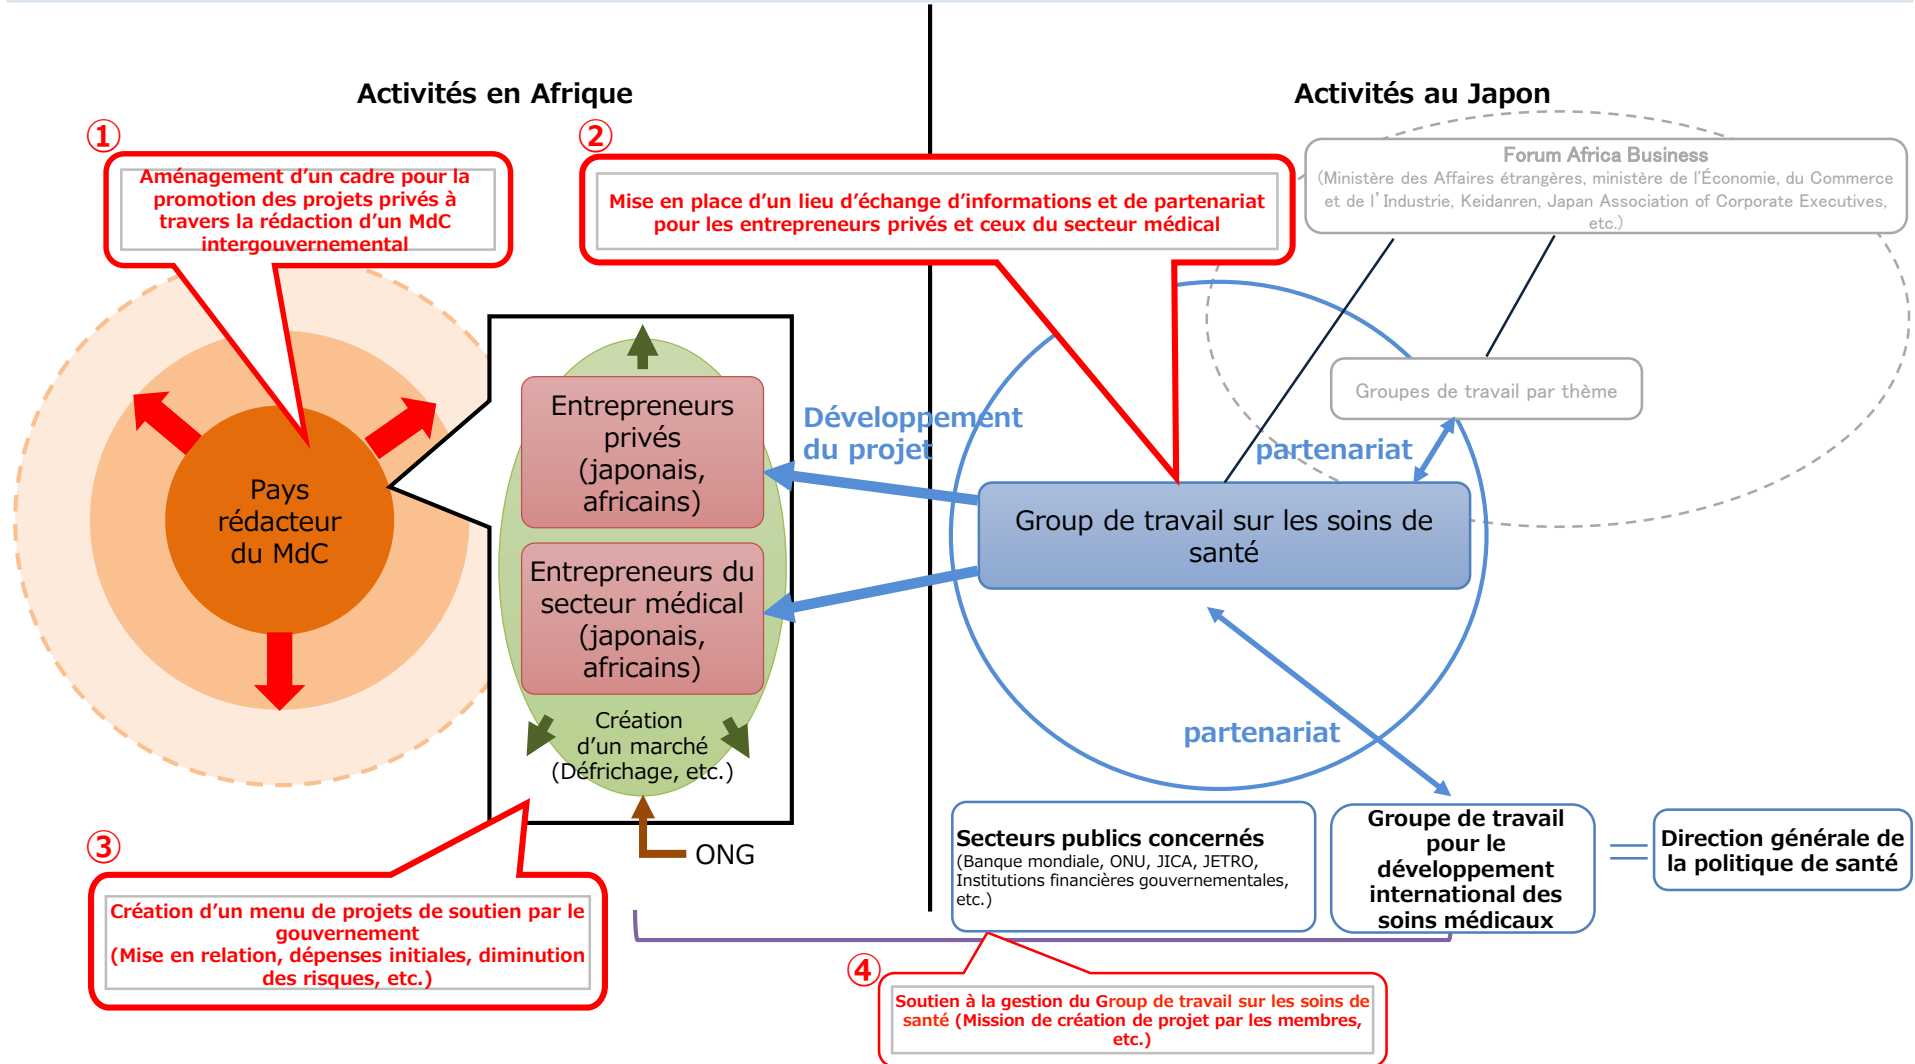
Activités en Afrique

Activités au Japon

①

Aménagement d'un cadre pour la promotion des projets privés à travers la rédaction d'un MdC intergouvernemental

②

Mise en place d'un lieu d'échange d'informations et de partenariat pour les entrepreneurs privés et ceux du secteur médical

Forum Africa Business
(Ministère des Affaires étrangères, ministère de l'Économie, du Commerce et de l' Industrie, Keidanren, Japan Association of Corporate Executives, etc.)

Pays rédacteur du MdC

Entrepreneurs privés (japonais, africains)

Entrepreneurs du secteur médical (japonais, africains)

Création d'un marché (Défrichage, etc.)

ONG

Développement du projet

Groupes de travail par thème

partenariat

Group de travail sur les soins de santé

partenariat

③

Création d'un menu de projets de soutien par le gouvernement
(Mise en relation, dépenses initiales, diminution des risques, etc.)

Secteurs publics concernés
(Banque mondiale, ONU, JICA, JETRO, Institutions financières gouvernementales, etc.)

Groupe de travail pour le développement international des soins médicaux

Direction générale de la politique de santé

④

Soutien à la gestion du Group de travail sur les soins de santé (Mission de création de projet par les membres, etc.)